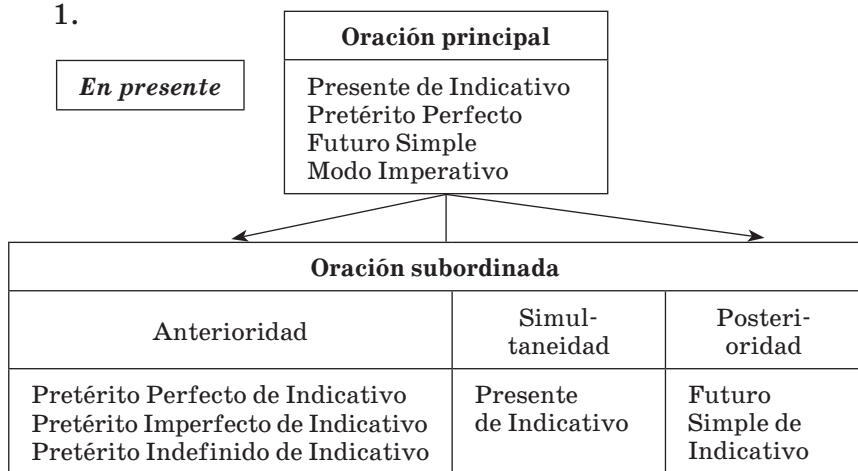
1.

En presente

Oración principal

Presente de Indicativo
Pretérito Perfecto
Futuro Simple
Modo Imperativo

| Oración subordinada | | |
|---|---|---|
| Anterioridad | Simultaneidad | Posterioridad |
| Pretérito Perfecto de Indicativo<br>Pretérito Imperfecto de Indicativo<br>Pretérito Indefinido de Indicativo | Presente de Indicativo | Futuro Simple de Indicativo |